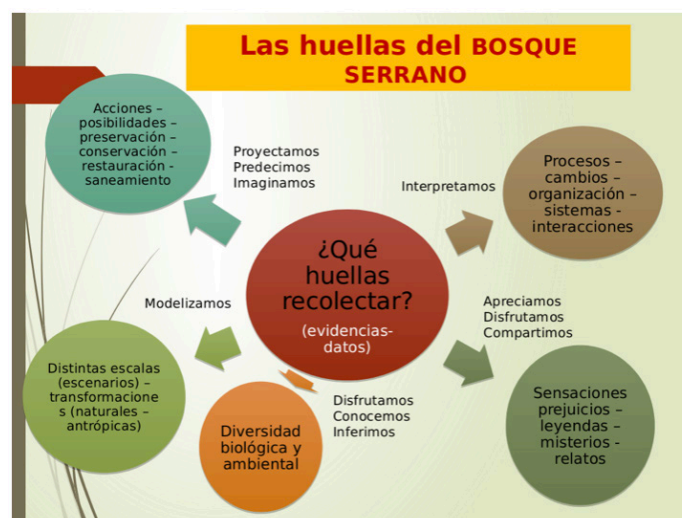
Las huellas del BOSQUE SERRANO

Acciones – posibilidades – preservación – conservación – restauración - saneamiento

Proyectamos
Predecimos
Imaginamos

Interpretamos

Procesos – cambios – organización – sistemas - interacciones

¿Qué huellas recolectar?
(evidencias-datos)

Modelizamos

Apreciamos
Disfrutamos
Compartimos

Distintas escalas (escenarios) – transformaciones (naturales – antrópicas)

Disfrutamos
Conocemos
Inferimos

Diversidad biológica y ambiental

Sensaciones prejuicios – leyendas – misterios - relatos